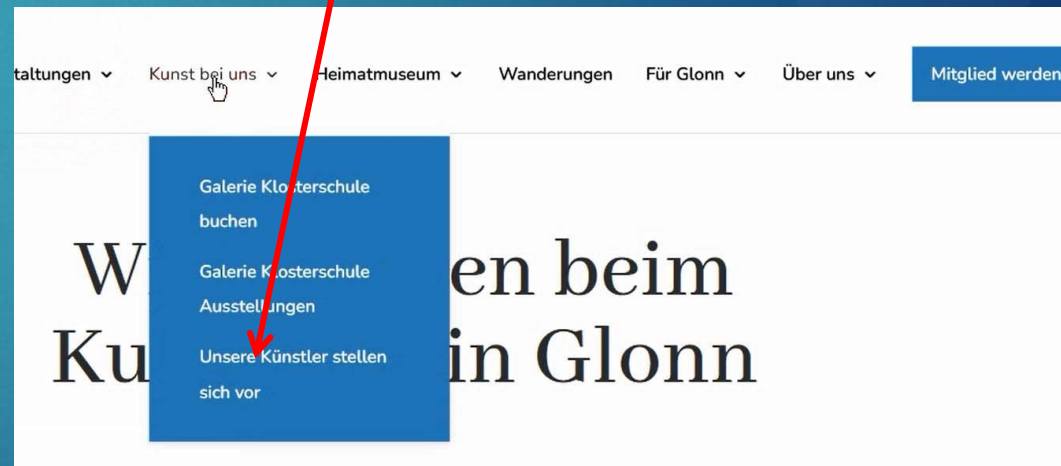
taltungen ⌄ Kunst bei uns ⌄ Heimatmuseum ⌄ Wanderungen Für Glonn ⌄ Über uns ⌄ Mitglied werden

Galerie Klosterschule buchen

Galerie Klosterschule Ausstellungen

Unsere Künstler stellen sich vor

W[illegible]en beim Ku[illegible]in Glonn